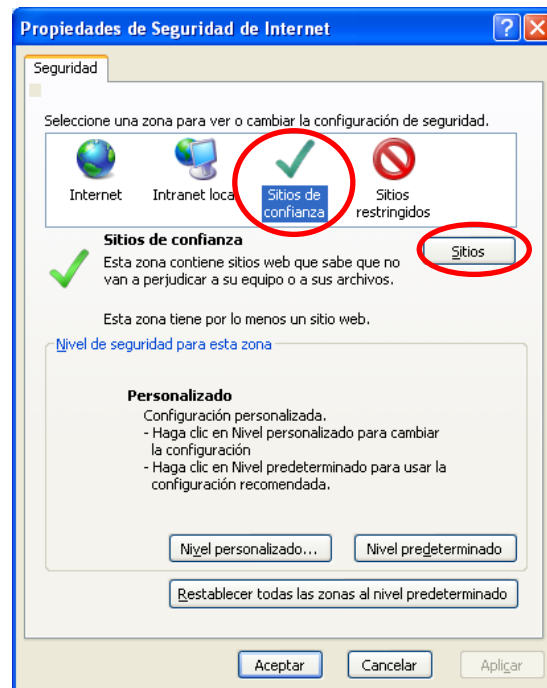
Propiedades de Seguridad de Internet

Seguridad

Seleccione una zona para ver o cambiar la configuración de seguridad.

Internet
Intranet loca
Sitios de confianza
Sitios restringidos

Sitios de confianza
Esta zona contiene sitios web que sabe que no van a perjudicar a su equipo o a sus archivos.

Sitios

Esta zona tiene por lo menos un sitio web.

Nivel de seguridad para esta zona

Personalizado
Configuración personalizada.
- Haga clic en Nivel personalizado para cambiar la configuración
- Haga clic en Nivel predeterminado para usar la configuración recomendada.

Nivel personalizado...
Nivel predeterminado

Restablecer todas las zonas al nivel predeterminado

Aceptar
Cancelar
Aplicar